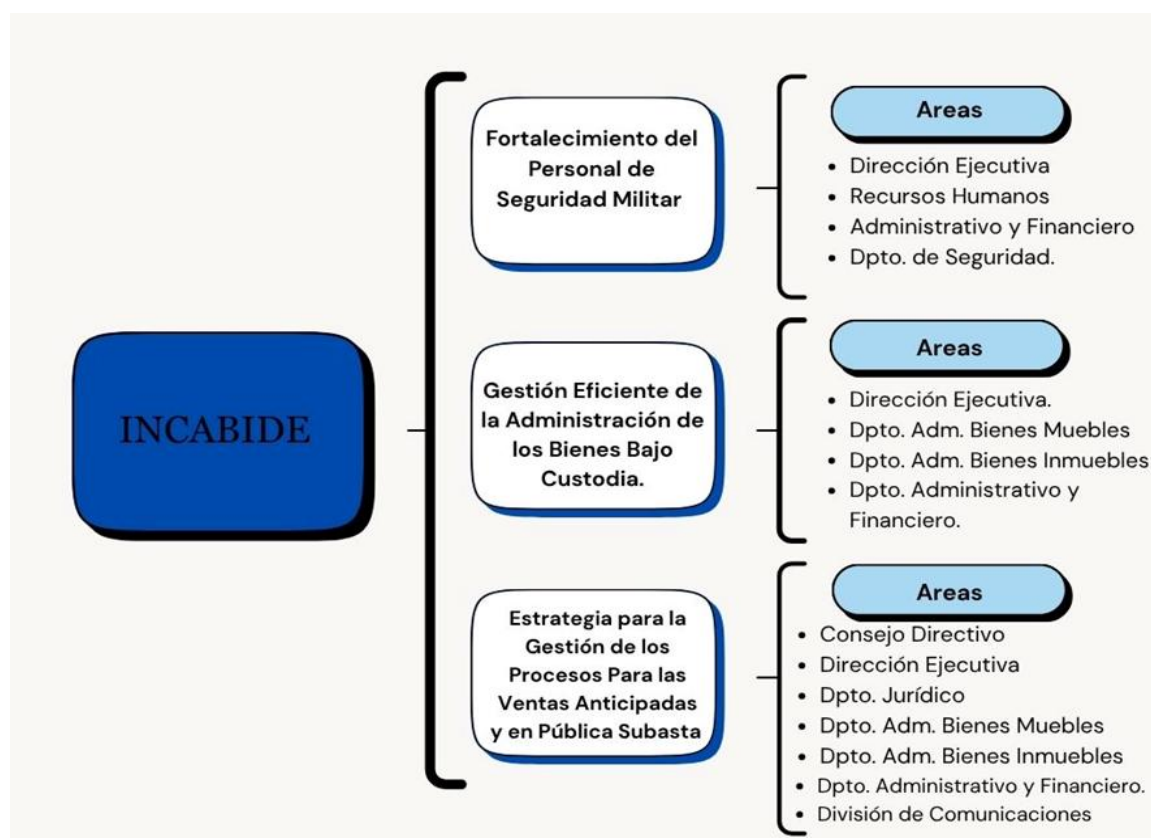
INCABIDE

Fortalecimiento del Personal de Seguridad Militar

Areas

- Dirección Ejecutiva
- Recursos Humanos
- Administrativo y Financiero
- Dpto. de Seguridad.

Gestión Eficiente de la Administración de los Bienes Bajo Custodia.

Areas

- Dirección Ejecutiva.
- Dpto. Adm. Bienes Muebles
- Dpto. Adm. Bienes Inmuebles
- Dpto. Administrativo y Financiero.

Estrategia para la Gestión de los Procesos Para las Ventas Anticipadas y en Pública Subasta

Areas

- Consejo Directivo
- Dirección Ejecutiva
- Dpto. Jurídico
- Dpto. Adm. Bienes Muebles
- Dpto. Adm. Bienes Inmuebles
- Dpto. Administrativo y Financiero.
- División de Comunicaciones